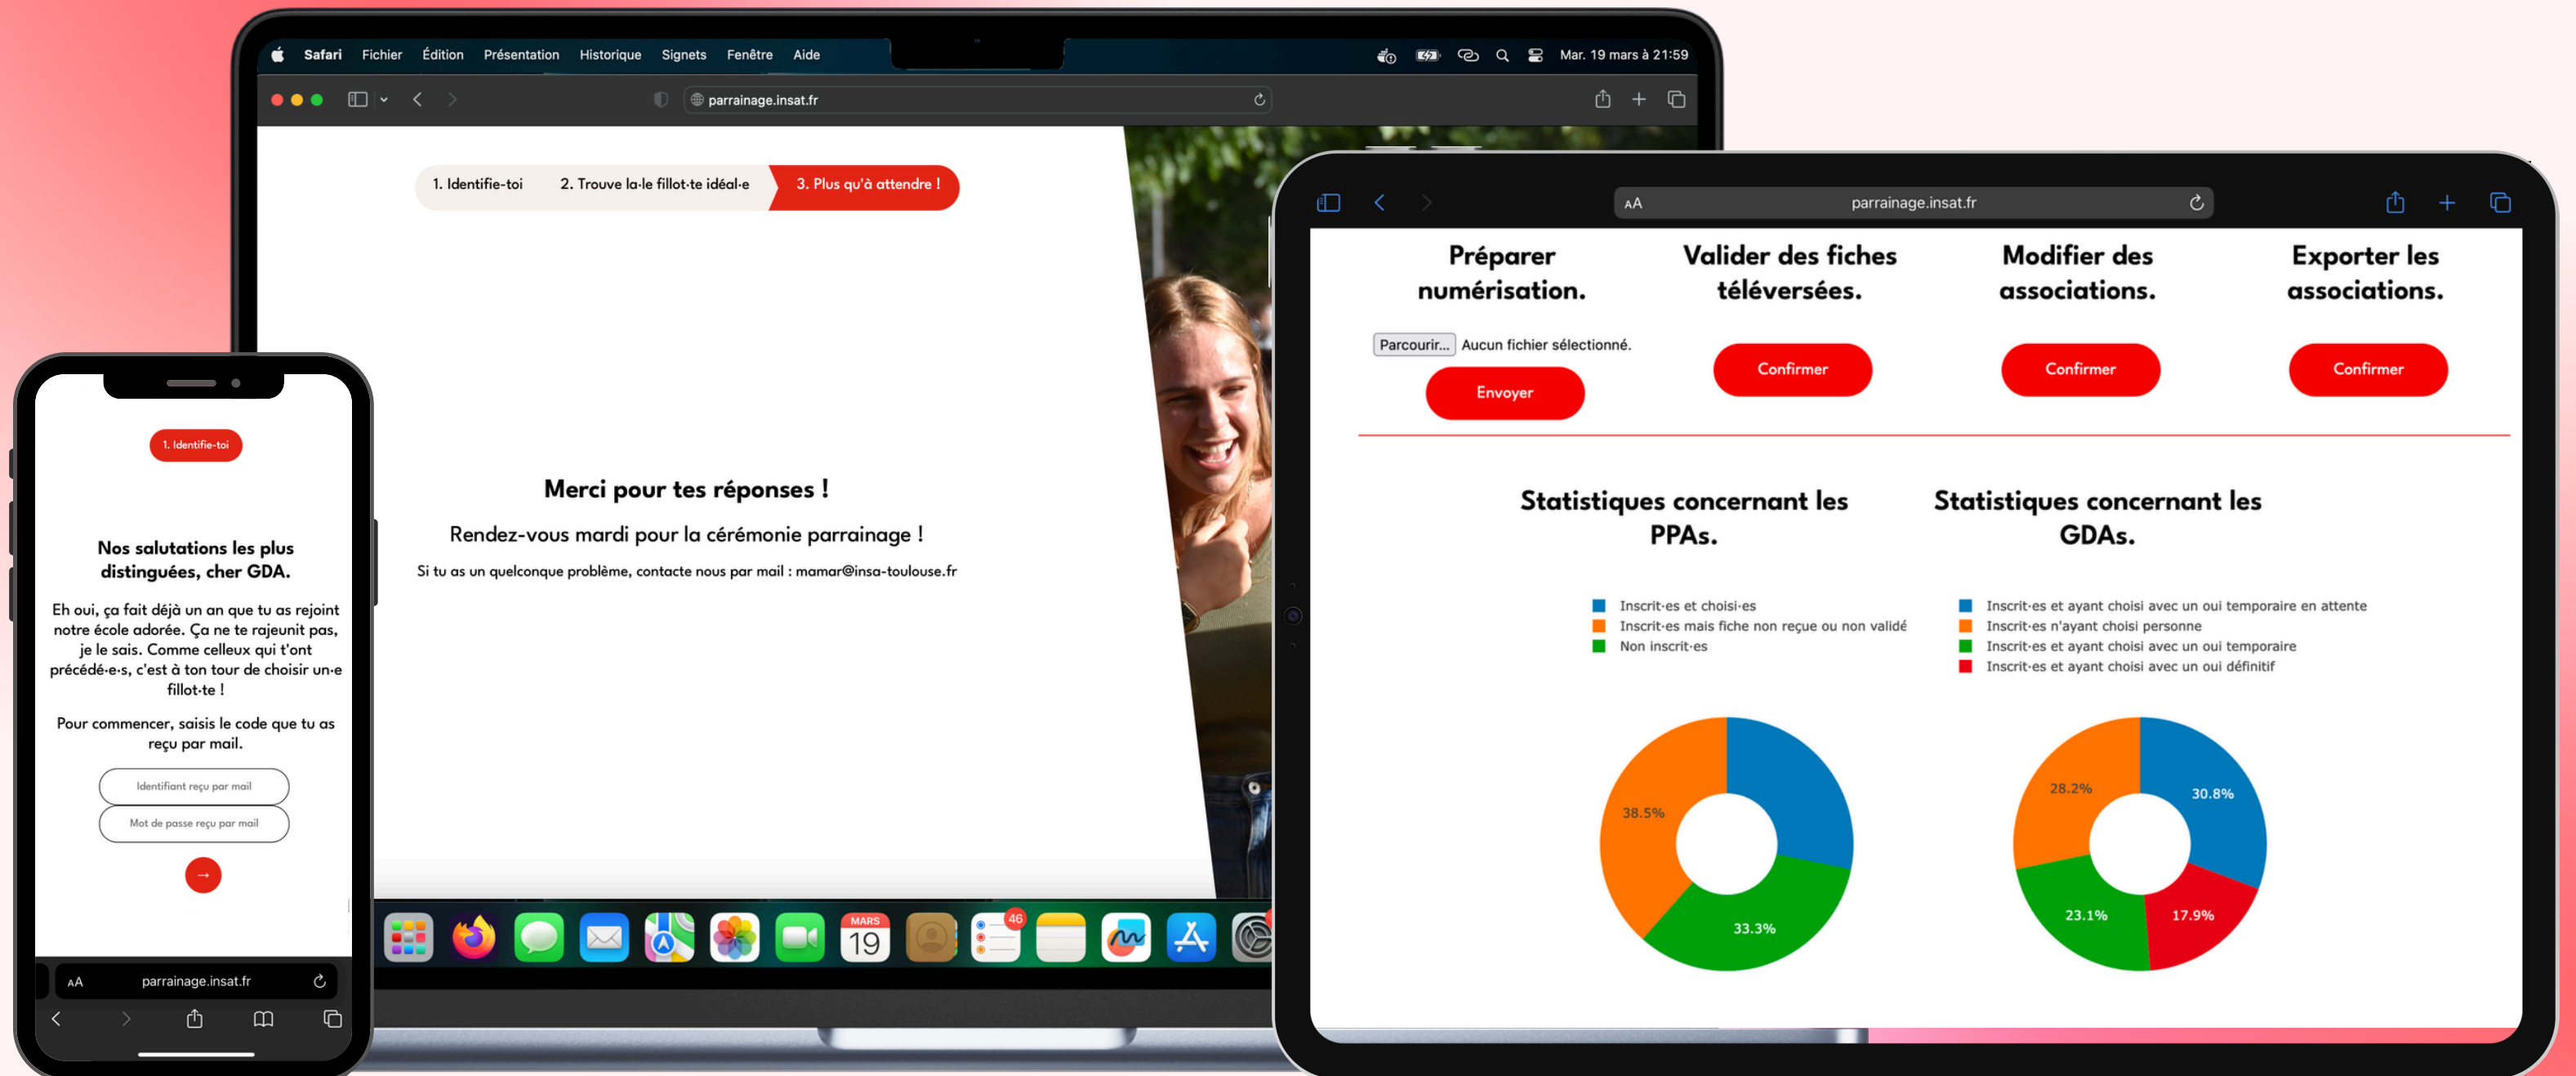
Safari Fichier Édition Présentation Historique Signets Fenêtre Aide

Mar. 19 mars à 21:59

parrainage.insat.fr

1. Identifie-toi 2. Trouve la·le fillot·te idéal·e 3. Plus qu'à attendre !

Merci pour tes réponses !

Rendez-vous mardi pour la cérémonie parrainage !

Si tu as un quelconque problème, contacte nous par mail : mamar@insa-toulouse.fr

MARS 19

46

1. Identifie-toi

Nos salutations les plus distinguées, cher GDA.

Eh oui, ça fait déjà un an que tu as rejoint notre école adorée. Ça ne te rajeunit pas, je le sais. Comme celleux qui t'ont précédé·e·s, c'est à ton tour de choisir un·e fillot·te !

Pour commencer, saisis le code que tu as reçu par mail.

Identifiant reçu par mail

Mot de passe reçu par mail

→

AA parrainage.insat.fr

AA parrainage.insat.fr

Préparer numérisation.

Parcourir... Aucun fichier sélectionné.

Envoyer

Valider des fiches téléversées.

Confirmer

Modifier des associations.

Confirmer

Exporter les associations.

Confirmer

Statistiques concernant les PPAs.

Inscrit·es et choisi·es
Inscrit·es mais fiche non reçue ou non validé
Non inscrit·es

38.5%
33.3%

Statistiques concernant les GDAs.

Inscrit·es et ayant choisi avec un oui temporaire en attente
Inscrit·es n'ayant choisi personne
Inscrit·es et ayant choisi avec un oui temporaire
Inscrit·es et ayant choisi avec un oui définitif

28.2%
30.8%
23.1%
17.9%